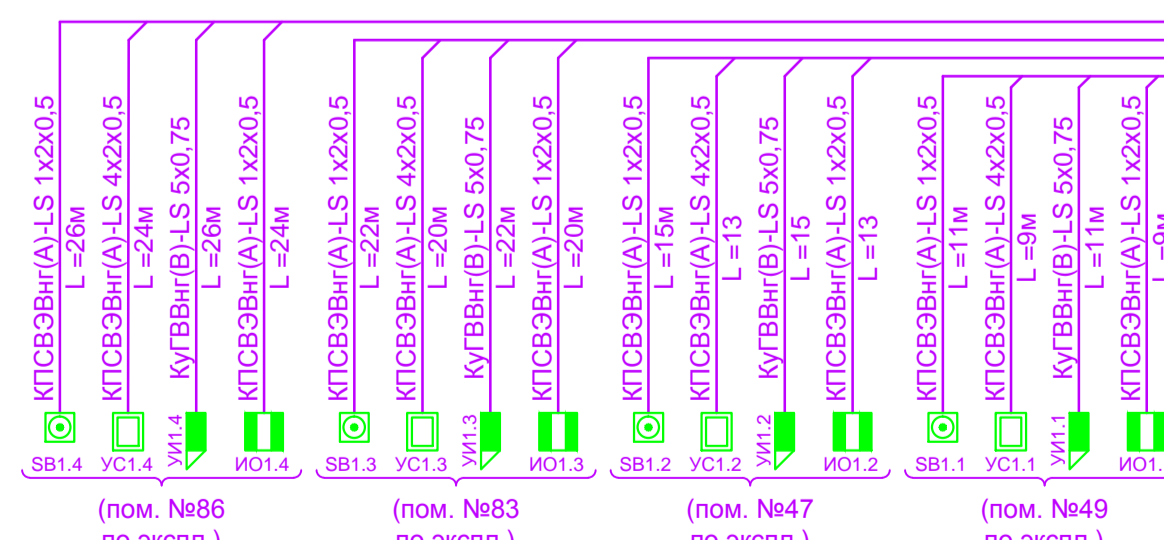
КПСВЭВнг(А)-LS 1х2х0,5
L =26м
КПСВЭВнг(А)-LS 4х2х0,5
L =24м
КуГВВнг(В)-LS 5х0,75
L =26м
КПСВЭВнг(А)-LS 1х2х0,5
L =24м
КПСВЭВнг(А)-LS 1х2х0,5
L =22м
КПСВЭВнг(А)-LS 4х2х0,5
L =20м
КуГВВнг(В)-LS 5х0,75
L =22м
КПСВЭВнг(А)-LS 1х2х0,5
L =20м
КПСВЭВнг(А)-LS 1х2х0,5
L =15м
КПСВЭВнг(А)-LS 4х2х0,5
L =13
КуГВВнг(В)-LS 5х0,75
L =15
КПСВЭВнг(А)-LS 1х2х0,5
L =13
КПСВЭВнг(А)-LS 1х2х0,5
L =11м
КПСВЭВнг(А)-LS 4х2х0,5
L =9м
КуГВВнг(В)-LS 5х0,75
L =11м
КПСВЭВнг(А)-LS 1х2х0,5
L =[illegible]

УИ1.4
SB1.4 УС1.4 ИО1.4
УИ1.3
SB1.3 УС1.3 ИО1.3
УИ1.2
SB1.2 УС1.2 ИО1.2
УИ1.1
SB1.1 УС1.1 ИО1.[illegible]

(пом. №86
по экспл.)
(пом. №83
по экспл.)
(пом. №47
по экспл.)
(пом. №49
по экспл.)